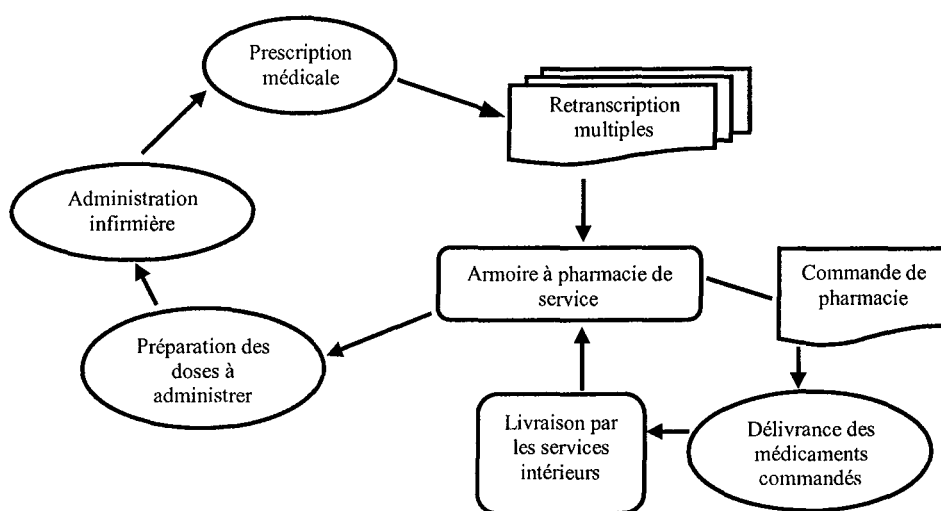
Prescription médicale

Retranscription multiples

Administration infirmière

Armoire à pharmacie de service

Commande de pharmacie

Préparation des doses à administrer

Livraison par les services intérieurs

Délivrance des médicaments commandés